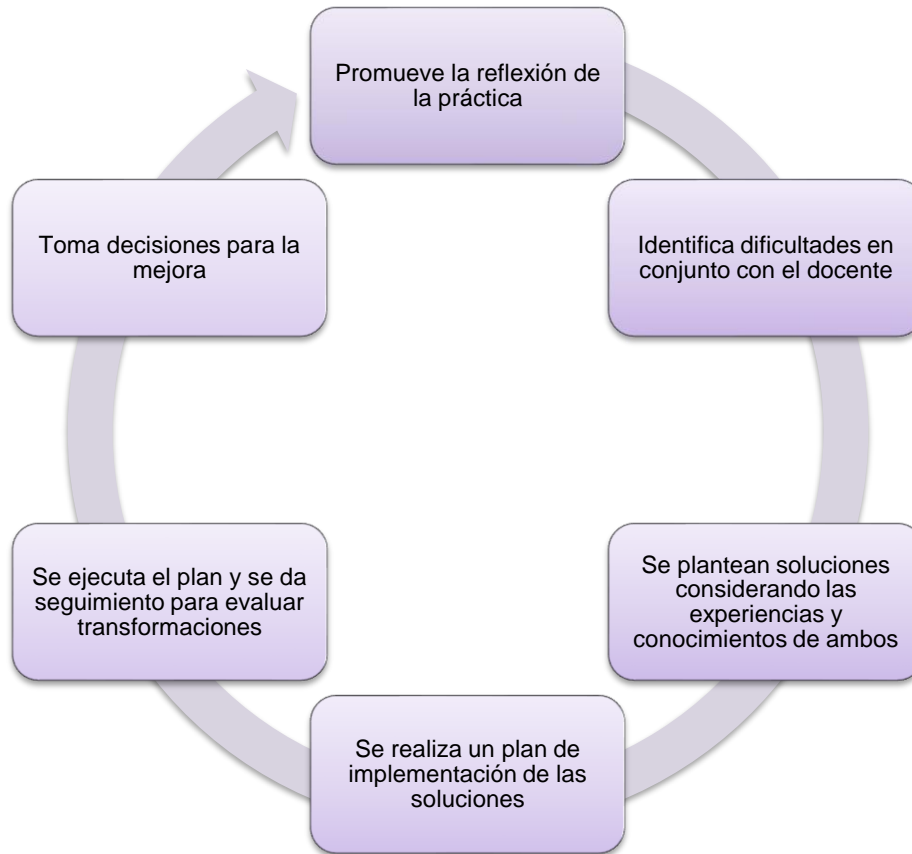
Promueve la reflexión de la práctica

Identifica dificultades en conjunto con el docente

Se plantean soluciones considerando las experiencias y conocimientos de ambos

Se realiza un plan de implementación de las soluciones

Se ejecuta el plan y se da seguimiento para evaluar transformaciones

Toma decisiones para la mejora